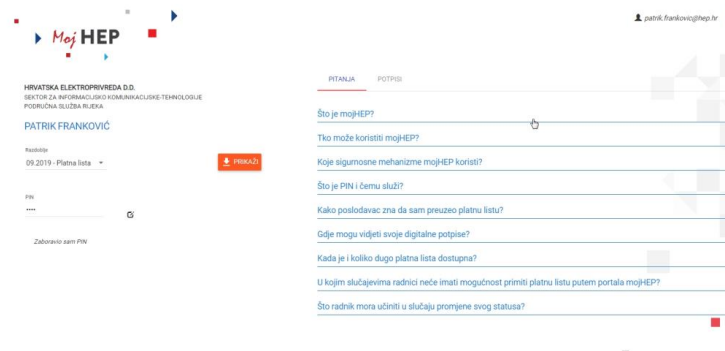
Moj HEP

patrik.frankovic@hep.hr

HRVATSKA ELEKTROPRIVREDA D.D.
SEKTOR ZA INFORMACIJSKO KOMUNIKACIJSKE TEHNOLOGIJE
PODRUČNA SLUŽBA RIJEKA

PATRIK FRANKOVIĆ

Razdoblje
09.2019 - Platna lista

PRIKAŽI

PIN
••••

Zaboravio sam PIN

PITANJA POTPISI

Što je mojHEP?

Tko može koristiti mojHEP?

Koje sigurnosne mehanizme mojHEP koristi?

Što je PIN i čemu služi?

Kako poslodavac zna da sam preuzeo platnu listu?

Gdje mogu vidjeti svoje digitalne potpise?

Kada je i koliko dugo platna lista dostupna?

U kojim slučajevima radnici neće imati mogućnost primiti platnu listu putem portala mojHEP?

Što radnik mora učiniti u slučaju promjene svog statusa?